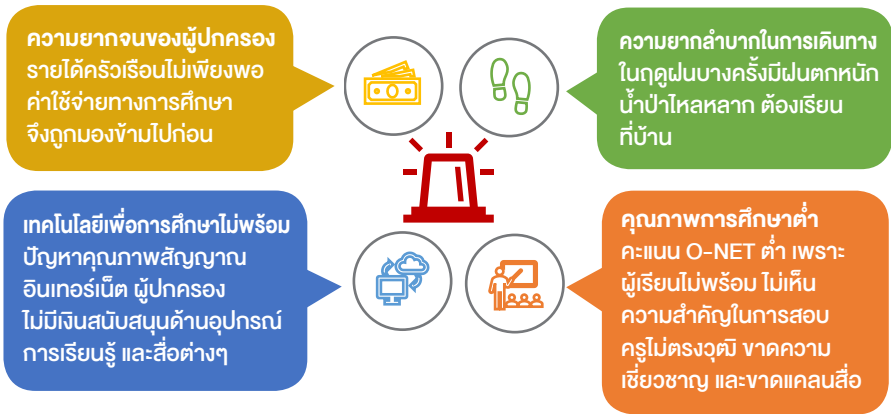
ความยากจนของผู้ปกครอง
รายได้ครัวเรือนไม่เพียงพอ
ค่าใช้จ่ายทางการศึกษา
จึงถูกมองข้ามไปก่อน

ความยากลำบากในการเดินทาง
ในฤดูฝนบางครั้งมีฝนตกหนัก
น้ำป่าไหลหลาก ต้องเรียน
ที่บ้าน

เทคโนโลยีเพื่อการศึกษาไม่พร้อม
ปัญหาคุณภาพสัญญาณ
อินเทอร์เน็ต ผู้ปกครอง
ไม่มีเงินสนับสนุนด้านอุปกรณ์
การเรียนรู้ และสื่อต่างๆ

คุณภาพการศึกษาต่ำ
คะแนน O-NET ต่ำ เพราะ
ผู้เรียนไม่พร้อม ไม่เห็น
ความสำคัญในการสอบ
ครูไม่ตรงวุฒิ ขาดความ
เชี่ยวชาญ และขาดแคลนสื่อ